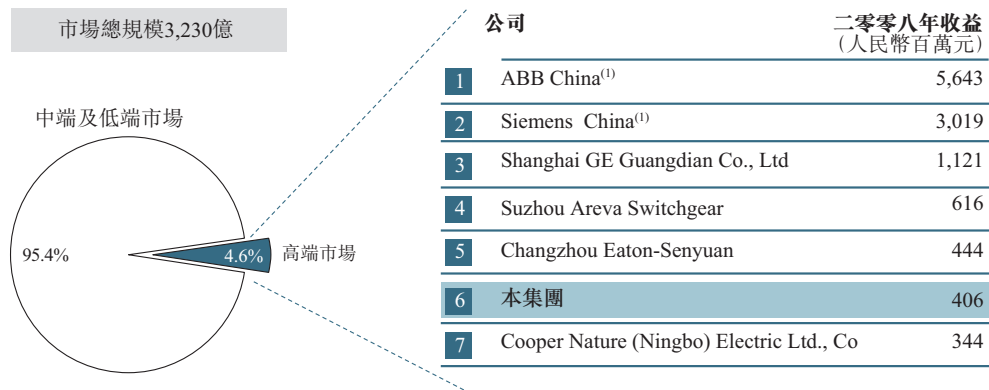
市場總規模3,230億

中端及低端市場

95.4%

4.6%

高端市場

| | 公司 | 二零零八年收益（人民幣百萬元） |
|---|---|---|
| 1 | ABB China$^{(1)}$ | 5,643 |
| 2 | Siemens China$^{(1)}$ | 3,019 |
| 3 | Shanghai GE Guangdian Co., Ltd | 1,121 |
| 4 | Suzhou Areva Switchgear | 616 |
| 5 | Changzhou Eaton-Senyuan | 444 |
| 6 | 本集團 | 406 |
| 7 | Cooper Nature (Ningbo) Electric Ltd., Co | 344 |